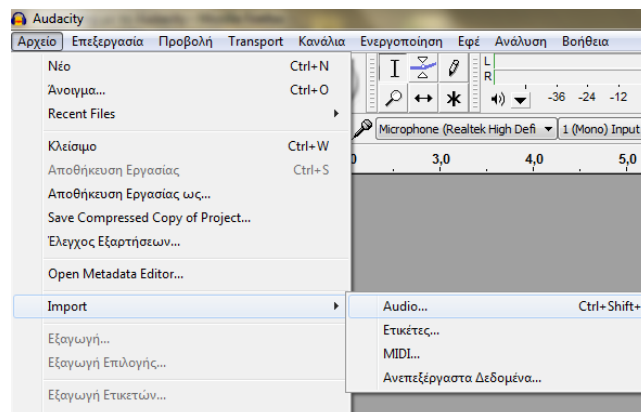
Audacity

Αρχείο Επεξεργασία Προβολή Transport Κανάλια Ενεργοποίηση Εφέ Ανάλυση Βοήθεια

Νέο Ctrl+N
Άνοιγμα... Ctrl+O
Recent Files
Κλείσιμο Ctrl+W
Αποθήκευση Εργασίας Ctrl+S
Αποθήκευση Εργασίας ως...
Save Compressed Copy of Project...
Έλεγχος Εξαρτήσεων...
Open Metadata Editor...
Import
Εξαγωγή...
Εξαγωγή Επιλογής...
Εξαγωγή Ετικετών...

Audio... Ctrl+Shift+
Ετικέτες...
MIDI...
Ανεπεξέργαστα Δεδομένα...

L
R
-36 -24 -12
Microphone (Realtek High Defi
1 (Mono) Input
3,0
4,0
5,0